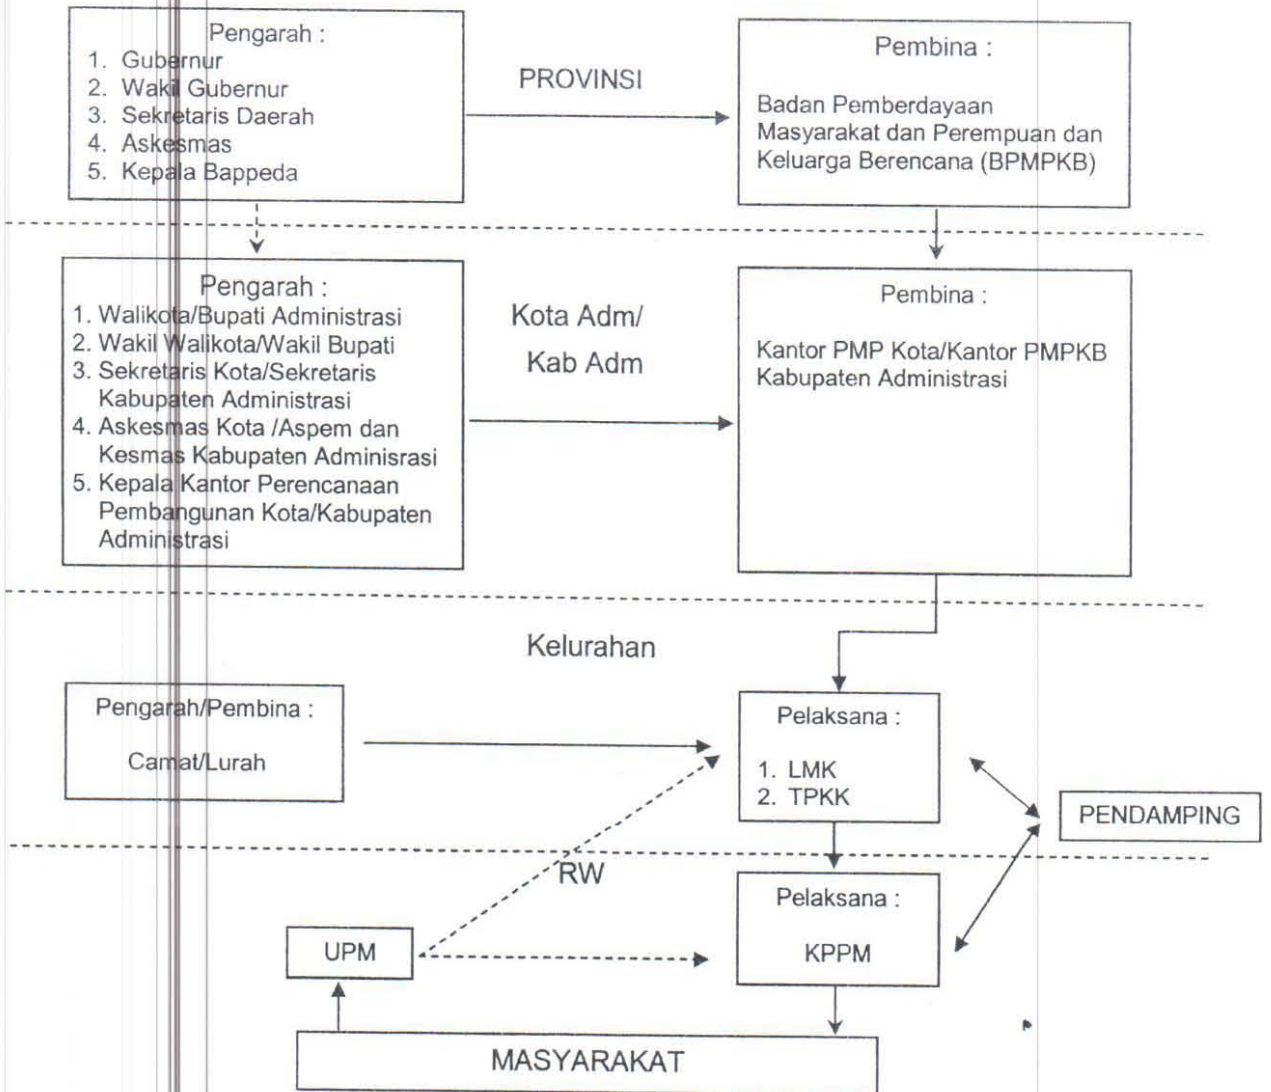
Pengarah :
1. Gubernur
2. Wakil Gubernur
3. Sekretaris Daerah
4. Askesmas
5. Kepala Bappeda

PROVINSI

Pembina :

Badan Pemberdayaan Masyarakat dan Perempuan dan Keluarga Berencana (BPMPKB)

Pengarah :
1. Walikota/Bupati Administrasi
2. Wakil Walikota/Wakil Bupati
3. Sekretaris Kota/Sekretaris Kabupaten Administrasi
4. Askesmas Kota /Aspem dan Kesmas Kabupaten Adminisrasi
5. Kepala Kantor Perencanaan Pembangunan Kota/Kabupaten Administrasi

Kota Adm/
Kab Adm

Pembina :

Kantor PMP Kota/Kantor PMPKB Kabupaten Administrasi

Kelurahan

Pengarah/Pembina :

Camat/Lurah

Pelaksana :

1. LMK
2. TPKK

PENDAMPING

RW

Pelaksana :

KPPM

UPM

MASYARAKAT